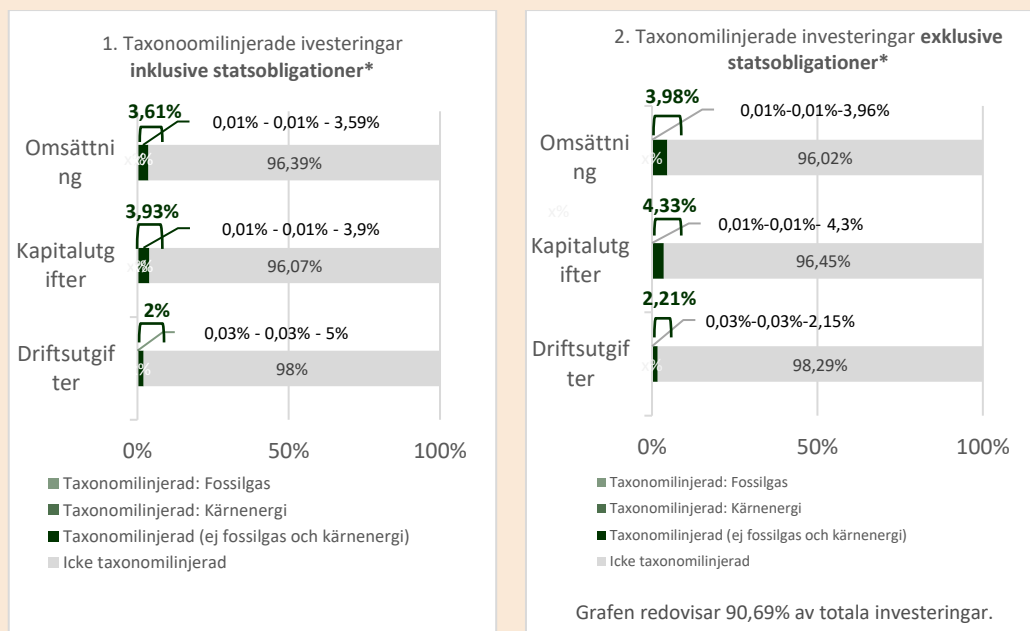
1. Taxonoomilinjerade ivesteringar
**inklusive statsobligationer***

3,61%
0,01% - 0,01% - 3,59%
Omsättning
x%
96,39%

3,93%
0,01% - 0,01% - 3,9%
Kapitalutgifter
x%
96,07%

2%
0,03% - 0,03% - 5%
Driftsutgifter
x%
98%

0% 50% 100%

Taxonomilinjerad: Fossilgas
Taxonomilinjerad: Kärnenergi
Taxonomilinjerad (ej fossilgas och kärnenergi)
Icke taxonomilinjerad

2. Taxonomilinjerade investeringar **exklusive statsobligationer***

3,98%
0,01%-0,01%-3,96%
Omsättning
x%
96,02%

x%
4,33%
0,01%-0,01%- 4,3%
Kapitalutgifter
96,45%

2,21%
0,03%-0,03%-2,15%
Driftsutgifter
x%
98,29%

0% 50% 100%

Taxonomilinjerad: Fossilgas
Taxonomilinjerad: Kärnenergi
Taxonomilinjerad (ej fossilgas och kärnenergi)
Icke taxonomilinjerad

Grafen redovisar 90,69% av totala investeringar.